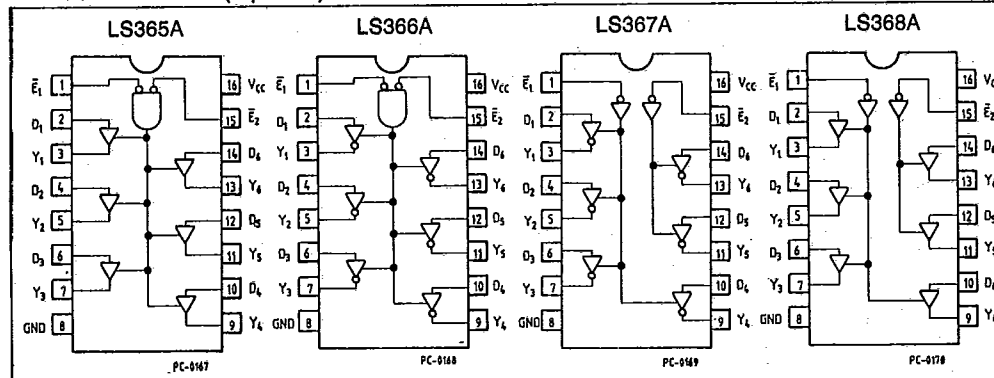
LS365A

$\bar{E}_1$ 1
$D_1$ 2
$Y_1$ 3
$D_2$ 4
$Y_2$ 5
$D_3$ 6
$Y_3$ 7
GND 8
16 $V_{CC}$
15 $\bar{E}_2$
14 $D_6$
13 $Y_6$
12 $D_5$
11 $Y_5$
10 $D_4$
9 $Y_4$

PC-0167

LS366A

$\bar{E}_1$ 1
$D_1$ 2
$Y_1$ 3
$D_2$ 4
$Y_2$ 5
$D_3$ 6
$Y_3$ 7
GND 8
16 $V_{CC}$
15 $\bar{E}_2$
14 $D_6$
13 $Y_6$
12 $D_5$
11 $Y_5$
10 $D_4$
9 $Y_4$

PC-0168

LS367A

$\bar{E}_1$ 1
$D_1$ 2
$Y_1$ 3
$D_2$ 4
$Y_2$ 5
$D_3$ 6
$Y_3$ 7
GND 8
16 $V_{CC}$
15 $\bar{E}_2$
14 $D_6$
13 $Y_6$
12 $D_5$
11 $Y_5$
10 $D_4$
9 $Y_4$

PC-0169

LS368A

$\bar{E}_1$ 1
$D_1$ 2
$Y_1$ 3
$D_2$ 4
$Y_2$ 5
$D_3$ 6
$Y_3$ 7
GND 8
16 $V_{C}$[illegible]
15 $\bar{E}_2$
14 $D$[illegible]
13 $Y$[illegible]
12 $D$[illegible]
11 $Y$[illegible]
10 $D$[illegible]
9 $Y$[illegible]

PC-0170